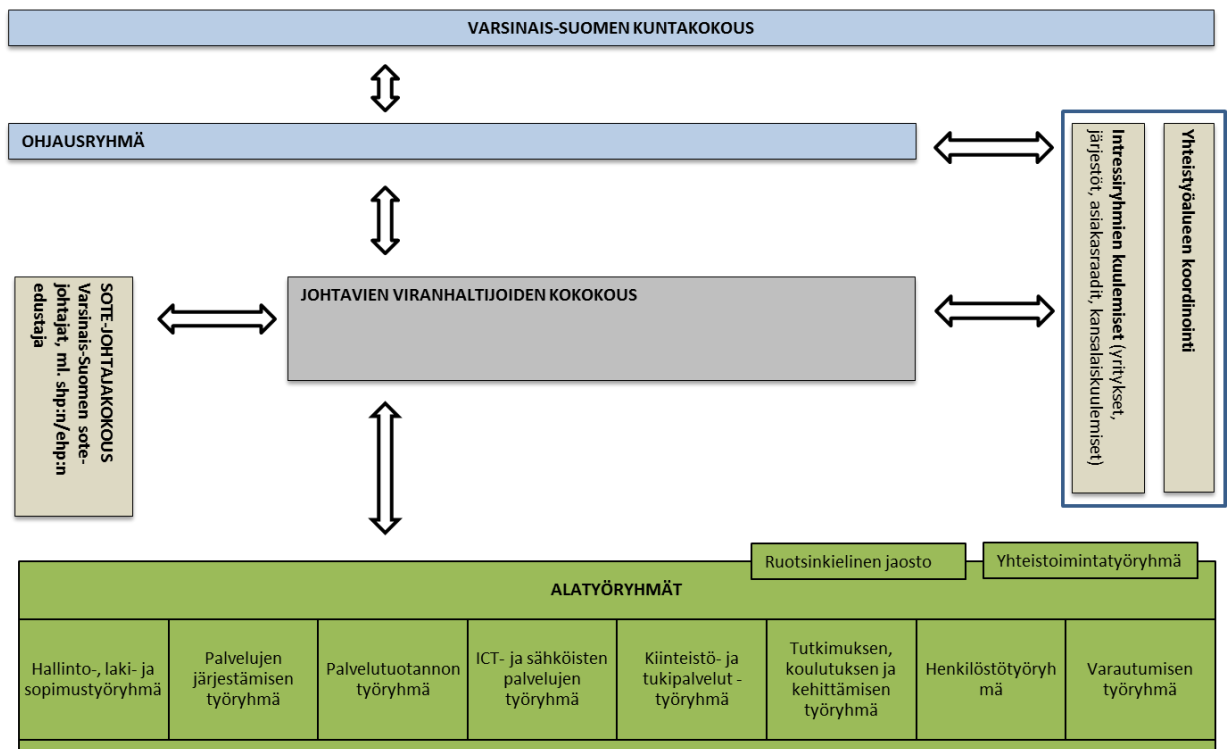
VARSINAIS-SUOMEN KUNTAKOKOUS

OHJAUSRYHMÄ

Intressiryhmien kuulemiset (yritykset, järjestöt, asiakasraadit, kansalaiskuulemiset)

Yhteistyöalueen koordinointi

SOTE-JOHTAJAKOKOUS Varsinais-Suomen sotejohtajat, ml. shp:n/ehp:n edustaja

JOHTAVIEN VIRANHALTIJOIDEN KOKOKOUS

Ruotsinkielinen jaosto

Yhteistoimintatyöryhmä

ALATYÖRYHMÄT

| Hallinto-, laki- ja sopimustyöryhmä | Palvelujen järjestämisen työryhmä | Palvelutuotannon työryhmä | ICT- ja sähköisten palvelujen työryhmä | Kiinteistö- ja tukipalvelut - työryhmä | Tutkimuksen, koulutuksen ja kehittämisen työryhmä | Henkilöstötyöryh mä | Varautumisen työryhmä |
|---|---|---|---|---|---|---|---|